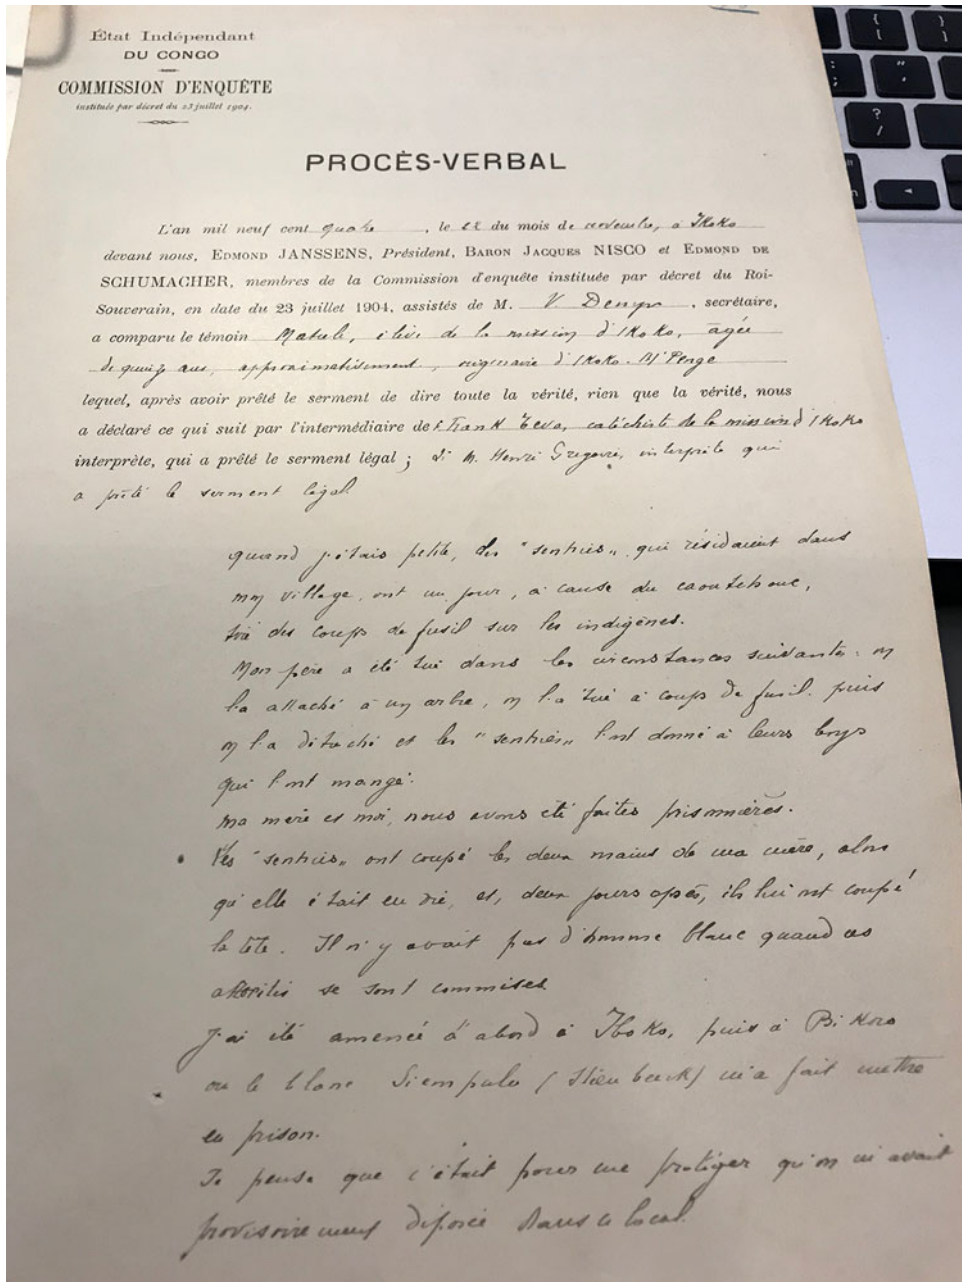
État Indépendant
DU CONGO
COMMISSION D'ENQUÊTE
instituée par décret du 23 juillet 1904.

PROCÈS-VERBAL

L'an mil neuf cent quatre, le 22 du mois de novembre, à Ikoko devant nous, EDMOND JANSSENS, Président, BARON JACQUES NISCO et EDMOND DE SCHUMACHER, membres de la Commission d'enquête instituée par décret du Roi-Souverain, en date du 23 juillet 1904, assistés de M. V. Denyn, secrétaire, a comparu le témoin Mabeli, élève de la mission d'Ikoko, âgée de quinze ans, approximativement, originaire d'Ikoko. N'Penge lequel, après avoir prêté le serment de dire toute la vérité, rien que la vérité, nous a déclaré ce qui suit par l'intermédiaire de Frank Teka, catéchiste de la mission d'Ikoko interprète, qui a prêté le serment légal ; et de M. Henri Gregoire, interprète qui a prêté le serment légal

quand j'étais petite, des "sentries" qui résidaient dans mon village, ont un jour, à cause du caoutchouc, tiré des coups de fusil sur les indigènes.
Mon père a été tué dans les circonstances suivantes : on l'a attaché à un arbre, on l'a tué à coups de fusil. puis on l'a détaché et les "sentries" l'ont donné à leurs boys qui l'ont mangé.
ma mère et moi, nous avons été faites prisonnières.
Les "sentries" ont coupé les deux mains de ma mère, alors qu'elle était en vie, et, deux jours après, ils lui ont coupé la tête. Il n'y avait pas d'homme blanc quand ces atrocités se sont commises
J'ai été amenée d'abord à Iboko, puis à Bikoro où le blanc Siempulo (Stienbuck) m'a fait mettre en prison.
Je pense que c'était pour me protéger qu'on m'avait provisoirement déposée dans le local.